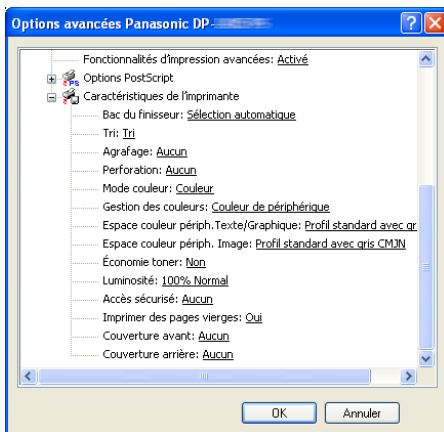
Options avancées Panasonic DP-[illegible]

Fonctionnalités d'impression avancées: Activé
Options PostScript
Caractéristiques de l'imprimante
Bac du finisseur: Sélection automatique
Tri: Tri
Agrafage: Aucun
Perforation: Aucun
Mode couleur: Couleur
Gestion des couleurs: Couleur de périphérique
Espace couleur périph.Texte/Graphique: Profil standard avec gr
Espace couleur périph. Image: Profil standard avec gris CMJN
Économie toner: Non
Luminosité: 100% Normal
Accès sécurisé: Aucun
Imprimer des pages vierges: Oui
Couverture avant: Aucun
Couverture arrière: Aucun

OK
Annuler